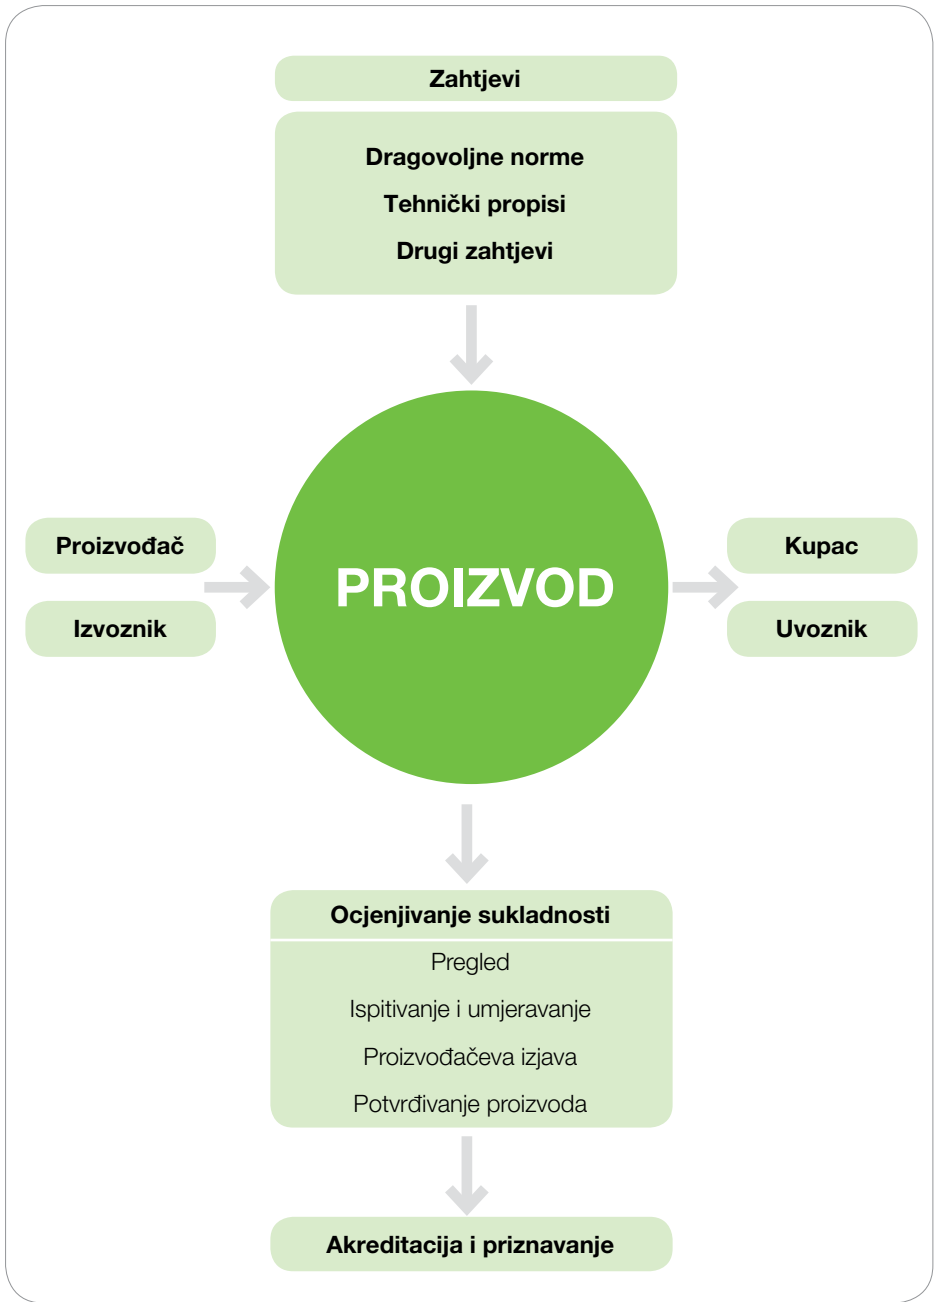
Zahtjevi

Dragovoljne norme

Tehnički propisi

Drugi zahtjevi

Proizvođač

Izvoznik

PROIZVOD

Kupac

Uvoznik

Ocjenjivanje sukladnosti

Pregled

Ispitivanje i umjeravanje

Proizvođačeva izjava

Potvrđivanje proizvoda

Akreditacija i priznavanje